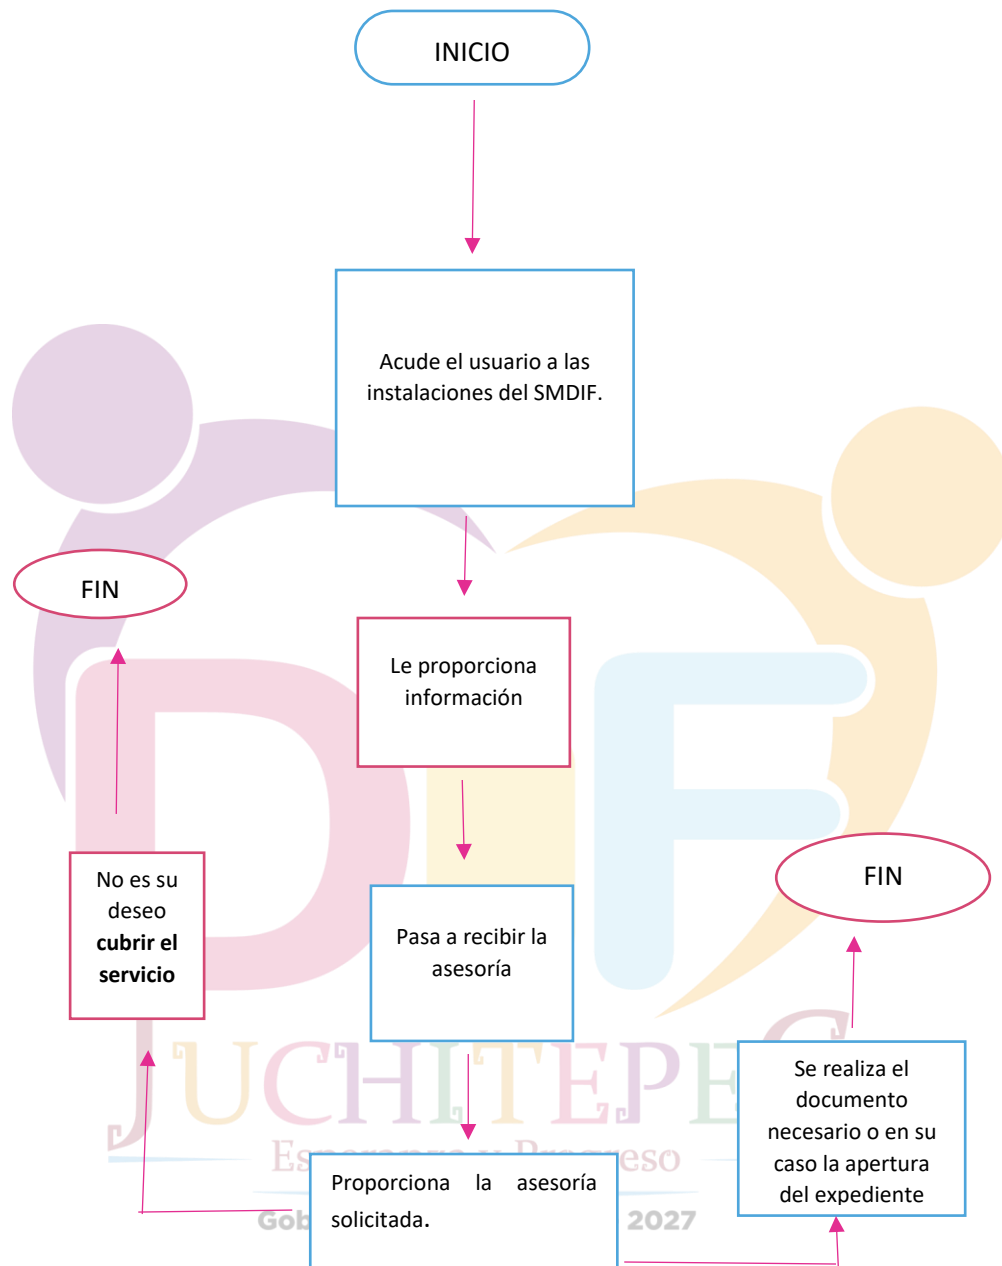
INICIO

Acude el usuario a las instalaciones del SMDIF.

FIN

Le proporciona información

No es su deseo **cubrir el servicio**

Pasa a recibir la asesoría

FIN

Se realiza el documento necesario o en su caso la apertura del expediente

JUCHITEPEC

Es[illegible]eso

Gob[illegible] 2027

Proporciona la asesoría solicitada.